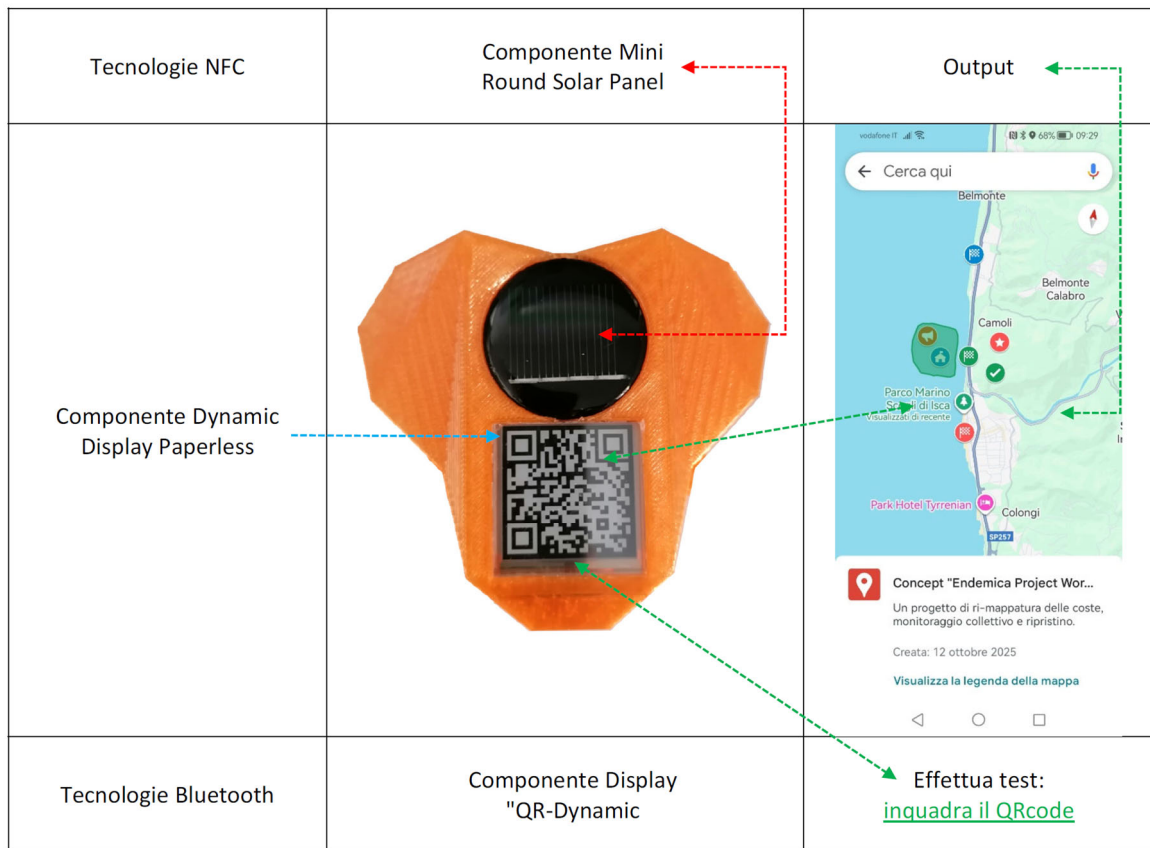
| Tecnologie NFC | Componente Mini Round Solar Panel | Output |
|---|---|---|
| Componente Dynamic Display Paperless | | vodafone IT 68% 09:29 ← Cerca qui Belmonte Belmonte Calabro Camoli Parco Marino S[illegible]i di Isca Visualizzati di recente Park Hotel Tyrrenian Colongi SP257 Concept "Endemica Project Wor... Un progetto di ri-mappatura delle coste, monitoraggio collettivo e ripristino. Creata: 12 ottobre 2025 Visualizza la legenda della mappa |
| Tecnologie Bluetooth | Componente Display "QR-Dynamic | Effettua test: inquadra il QRcode |